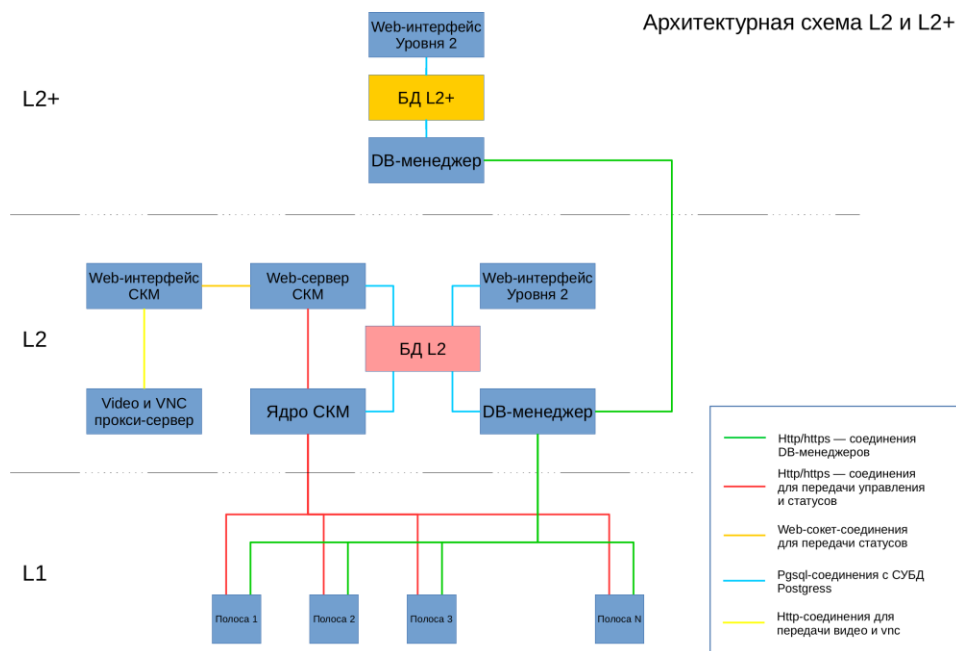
Архитектурная схема L2 и L2+

L2+

Web-интерфейс Уровня 2

БД L2+

DB-менеджер

L2

Web-интерфейс СКМ

Web-сервер СКМ

Web-интерфейс Уровня 2

БД L2

Video и VNC прокси-сервер

Ядро СКМ

DB-менеджер

L1

Полоса 1

Полоса 2

Полоса 3

Полоса N

Http/https — соединения DB-менеджеров

Http/https — соединения для передачи управления и статусов

Web-сокет-соединения для передачи статусов

Pgsql-соединения с СУБД Postgress

Http-соединения для передачи видео и vnc